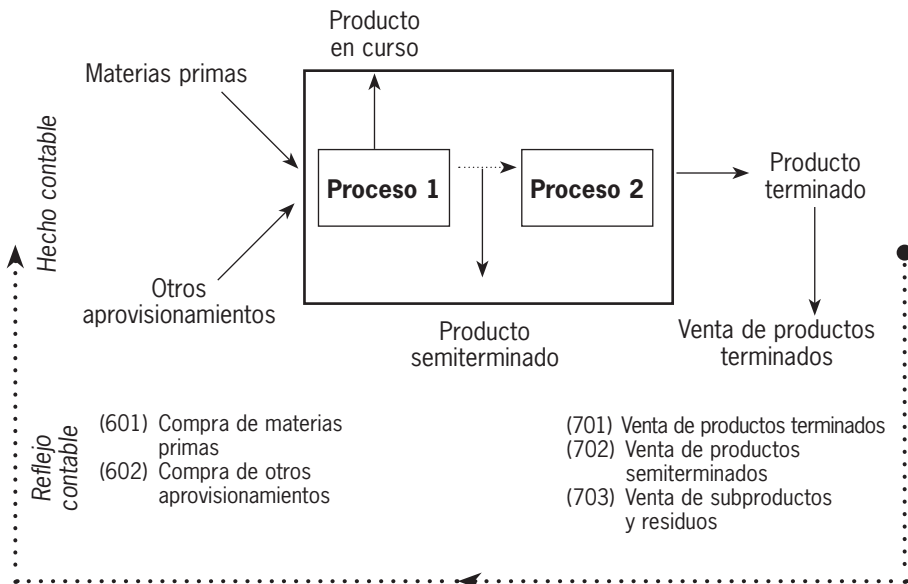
Hecho contable

Materias primas

Producto en curso

Proceso 1

Proceso 2

Producto terminado

Otros aprovisionamientos

Producto semiterminado

Venta de productos terminados

Reflejo contable

(601) Compra de materias primas
(602) Compra de otros aprovisionamientos

(701) Venta de productos terminados
(702) Venta de productos semiterminados
(703) Venta de subproductos y residuos